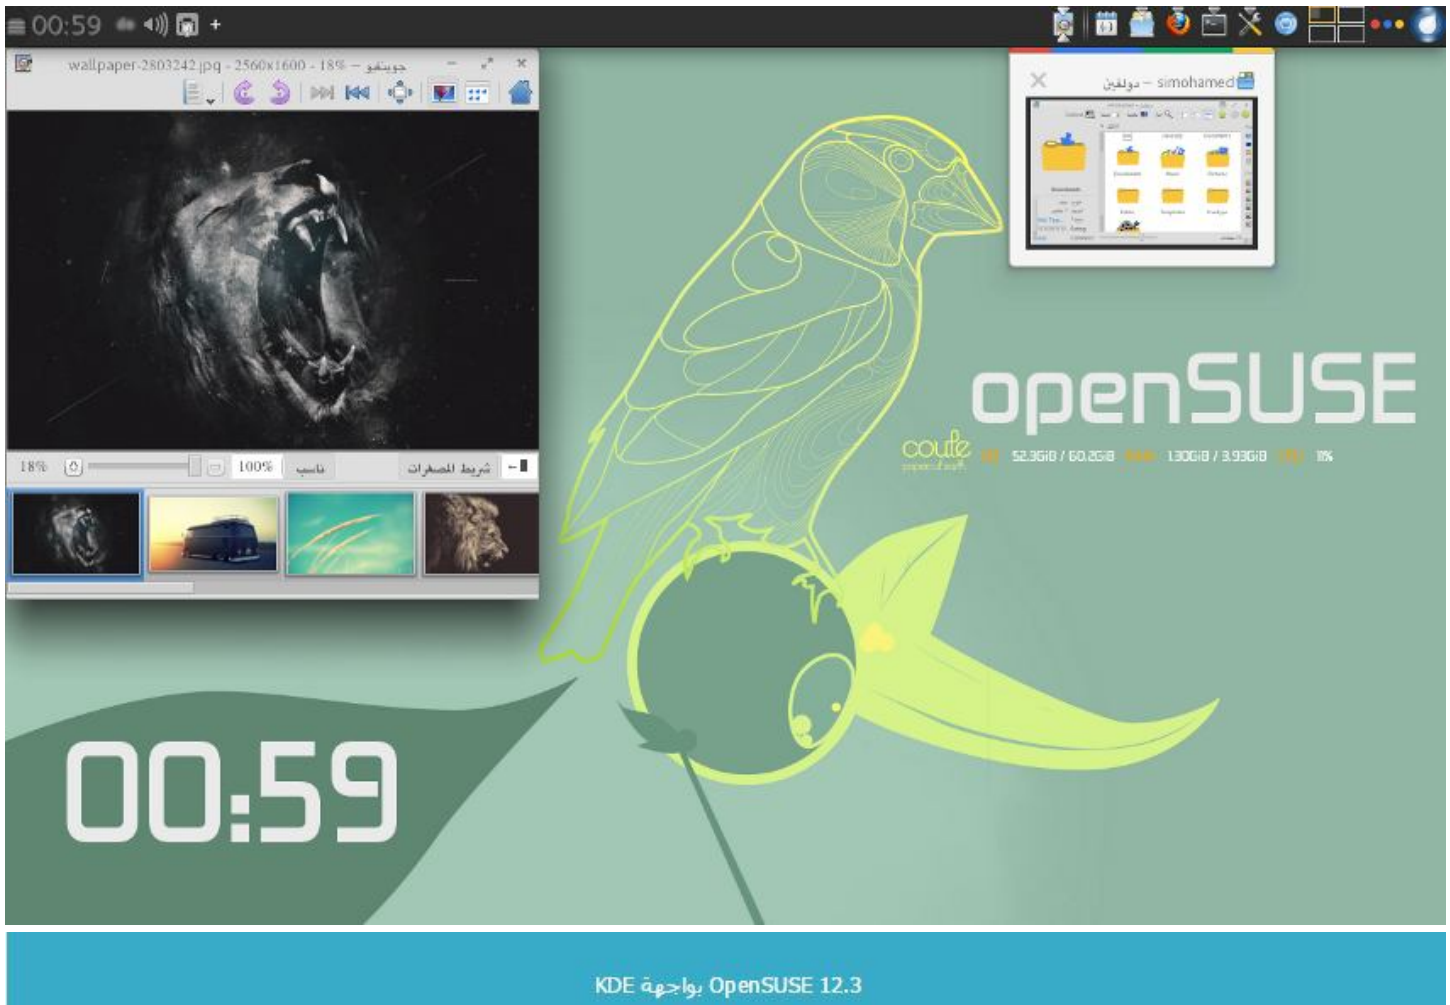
00:59

wallpaper-2803242.jpg - 2560x1600 - 18% – جوينفو

18%

100%

ناسب

شريط المصغرات

simohamed – دولفين

openSUSE

coufe

52.3GiB / 60.2GiB

1.30GiB / 3.93GiB

11%

00:59

OpenSUSE 12.3 بواجهة KDE